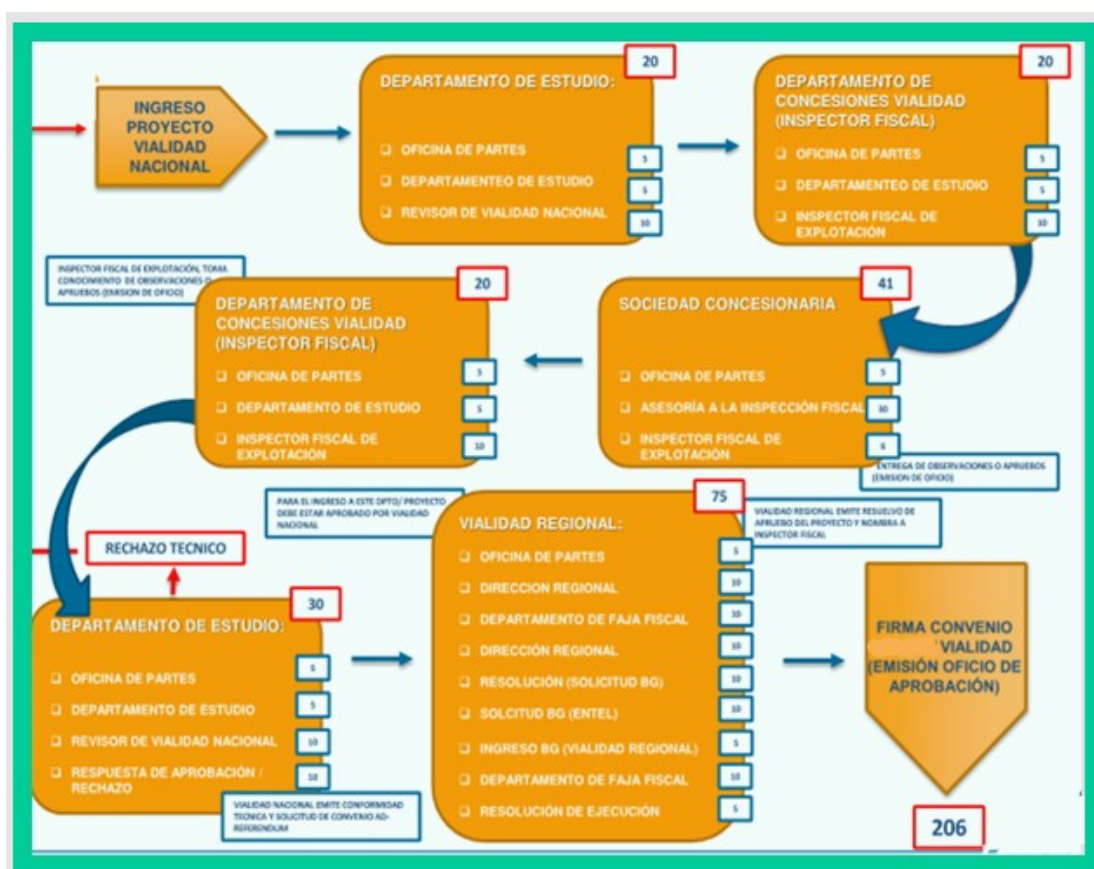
INGRESO PROYECTO VIALIDAD NACIONAL

20
DEPARTAMENTO DE ESTUDIO:
OFICINA DE PARTES 5
DEPARTAMENTEO DE ESTUDIO 5
REVISOR DE VIALIDAD NACIONAL 10

20
DEPARTAMENTO DE CONCESIONES VIALIDAD (INSPECTOR FISCAL)
OFICINA DE PARTES 5
DEPARTAMENTEO DE ESTUDIO 5
INSPECTOR FISCAL DE EXPLOTACIÓN 10

INSPECTOR FISCAL DE EXPLOTACIÓN, TOMA CONOCIMIENTO DE OBSERVACIONES O APRUEBOS (EMISION DE OFICIO)

20
DEPARTAMENTO DE CONCESIONES VIALIDAD (INSPECTOR FISCAL)
OFICINA DE PARTES 5
DEPARTAMENTO DE ESTUDIO 5
INSPECTOR FISCAL DE EXPLOTACIÓN 10

41
SOCIEDAD CONCESIONARIA
OFICINA DE PARTES 5
ASESORÍA A LA INSPECCIÓN FISCAL 30
INSPECTOR FISCAL DE EXPLOTACIÓN 6

ENTREGA DE OBSERVACIONES O APRUEBOS (EMISION DE OFICIO)

PARA EL INGRESO A ESTE DPTO/ PROYECTO DEBE ESTAR APROBADO POR VIALIDAD NACIONAL

RECHAZO TECNICO

75
VIALIDAD REGIONAL:
OFICINA DE PARTES 5
DIRECCION REGIONAL 10
DEPARTAMENTO DE FAJA FISCAL 10
DIRECCIÓN REGIONAL 10
RESOLUCIÓN (SOLICITUD BG) 10
SOLCITUD BG (ENTEL) 10
INGRESO BG (VIALIDAD REGIONAL) 5
DEPARTAMENTO DE FAJA FISCAL 10
RESOLUCIÓN DE EJECUCIÓN 5

VIALIDAD REGIONAL EMITE RESUELVO DE APRUEBO DEL PROYECTO Y NOMBRA A INSPECTOR FISCAL

30
DEPARTAMENTO DE ESTUDIO:
OFICINA DE PARTES 5
DEPARTAMENTO DE ESTUDIO 5
REVISOR DE VIALIDAD NACIONAL 10
RESPUESTA DE APROBACIÓN / RECHAZO 10

VIALIDAD NACIONAL EMITE CONFORMIDAD TECNICA Y SOLICITUD DE CONVENIO AD-REFERENDUM

FIRMA CONVENIO VIALIDAD (EMISIÓN OFICIO DE APROBACIÓN)

206